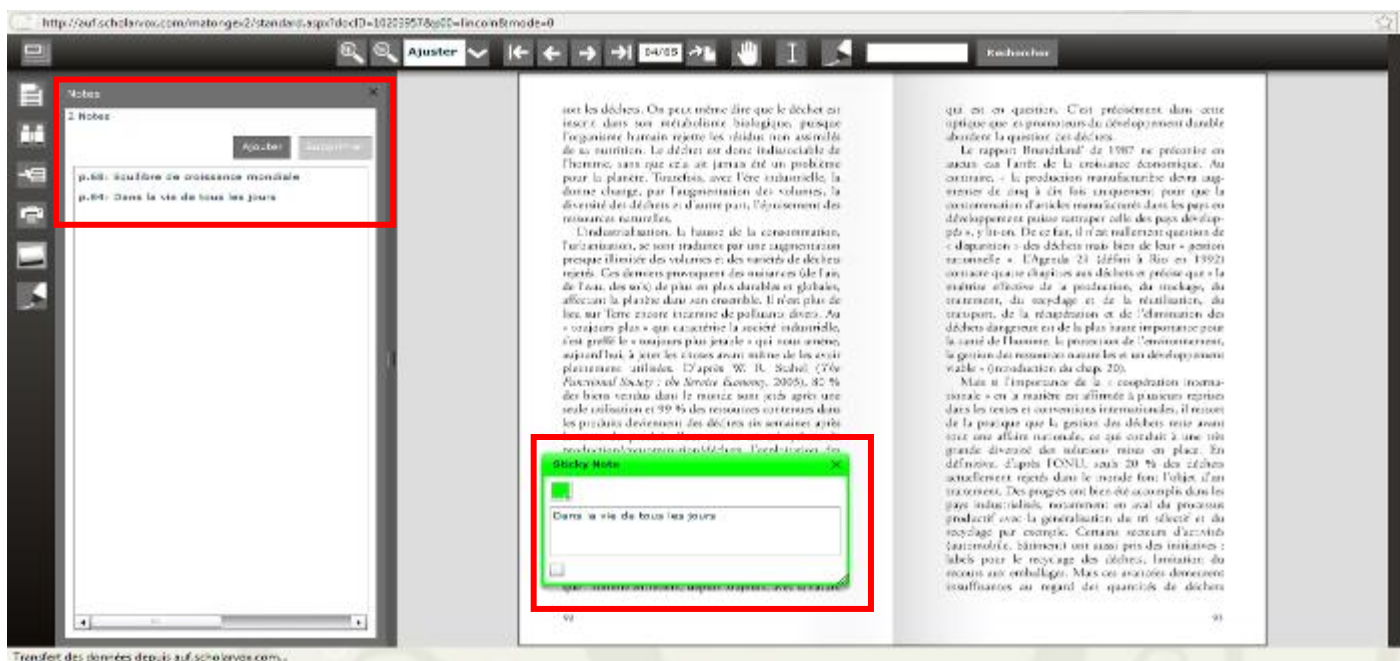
http://auf.scholarvox.com/matonges2/standard.aspx?docID=10203957&g00=lincoln&mode=0

Ajuster 94/95 Rechercher

Notes
2 Notes
Ajouter Supprimer
p.68: Equilibre de croissance mondiale
p.94: Dans la vie de tous les jours

sur les déchets. On peut même dire que le déchet est inscrit dans son métabolisme biologique, puisque l'organisme humain rejette les résidus non assimilés de sa nutrition. Le déchet est donc indissociable de l'homme, sans que cela ait jamais été un problème pour la planète. Toutefois, avec l'ère industrielle, la donne change, par l'augmentation des volumes, la diversité des déchets et d'autre part, l'épuisement des ressources naturelles.

L'industrialisation, la hausse de la consommation, l'urbanisation, se sont traduites par une augmentation presque illimitée des volumes et des variétés de déchets rejetés. Ces derniers provoquent des nuisances (de l'air, de l'eau, des sols) de plus en plus durables et globales, affectant la planète dans son ensemble. Il n'est plus de lieu sur Terre encore indemne de pollutions divers. Au « toujours plus » qui caractérise la société industrielle, s'est greffé le « toujours plus jetable » qui nous amène, aujourd'hui, à jeter les choses avant même de les avoir pleinement utilisées. D'après W. R. Stahel (The Functional Society : the Service Economy, 2005), 80 % des biens vendus dans le monde sont jetés après une seule utilisation et 99 % des ressources contenues dans les produits deviennent des déchets six semaines après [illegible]

Sticky Note
Dans la vie de tous les jours

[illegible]

92

qui est en question. C'est précisément dans cette optique que les promoteurs du développement durable abordent la question des déchets.

Le rapport Brundtland de 1987 ne préconise en aucun cas l'arrêt de la croissance économique. Au contraire, « la production manufacturière devra augmenter de cinq à dix fois uniquement pour que la consommation d'articles manufacturés dans les pays en développement puisse rattraper celle des pays développés », y lit-on. De ce fait, il n'est nullement question de « disparition » des déchets mais bien de leur « gestion rationnelle ». L'Agenda 21 (défini à Rio en 1992) consacre quatre chapitres aux déchets et précise que « la maîtrise effective de la production, du stockage, du traitement, du recyclage et de la réutilisation, du transport, de la récupération et de l'élimination des déchets dangereux est de la plus haute importance pour la santé de l'homme, la protection de l'environnement, la gestion des ressources naturelles et un développement viable » (introduction du chap. 20).

Mais si l'importance de la « coopération internationale » en la matière est affirmée à plusieurs reprises dans les textes et conventions internationales, il ressort de la pratique que la gestion des déchets reste avant tout une affaire nationale, ce qui entraîne à une très grande diversité des solutions mises en place. En définitive, d'après l'ONU, seuls 20 % des déchets actuellement rejetés dans le monde font l'objet d'un traitement. Des progrès ont bien été accomplis dans les pays industrialisés, notamment en aval du processus productif avec la généralisation du tri sélectif et du recyclage par exemple. Certains secteurs d'activités (automobile, bâtiment) ont aussi pris des initiatives : labels pour le recyclage des déchets, limitation du recours aux emballages. Mais ces avancées demeurent insuffisantes au regard des quantités de déchets

93

Transfert des données depuis auf.scholarvox.com...